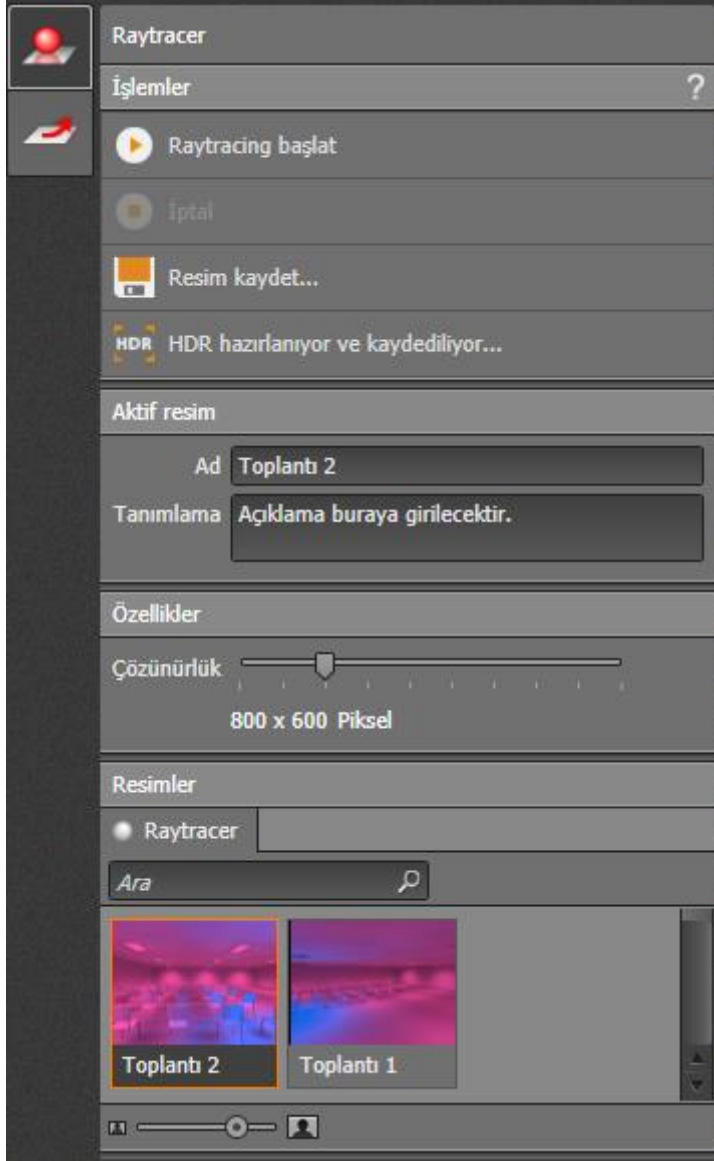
Raytracer

İşlemler

?

Raytracing başlat

İptal

Resim kaydet...

HDR HDR hazırlanıyor ve kaydediliyor...

Aktif resim

Ad Toplantı 2

Tanımlama Açıklama buraya girilecektir.

Özellikler

Çözünürlük

800 x 600 Piksel

Resimler

Raytracer

Ara

Toplantı 2

Toplantı 1